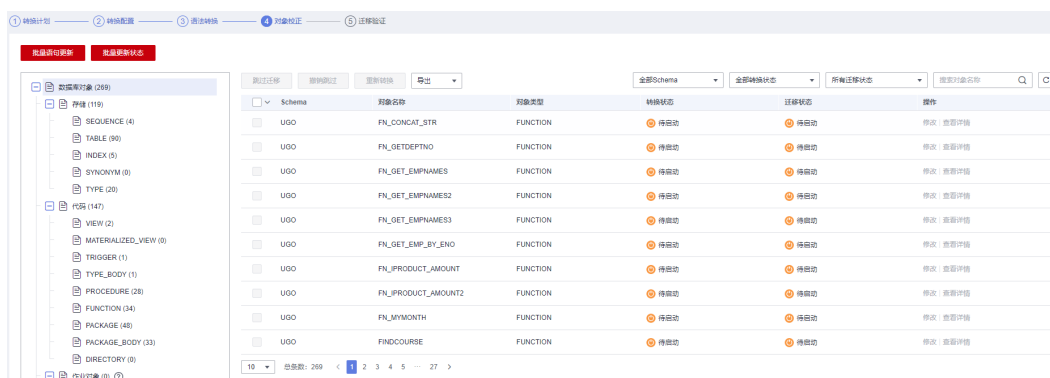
1 转换计划 — 2 转换配置 — 3 语法转换 — 4 对象校正 — 5 迁移验证

批量语句更新 批量更新状态

数据库对象 (269)
存储 (119)
SEQUENCE (4)
TABLE (90)
INDEX (5)
SYNONYM (0)
TYPE (20)
代码 (147)
VIEW (2)
MATERIALIZED_VIEW (0)
TRIGGER (1)
TYPE_BODY (1)
PROCEDURE (28)
FUNCTION (34)
PACKAGE (48)
PACKAGE_BODY (33)
DIRECTORY (0)
作业对象 (0)

跳过迁移 撤销跳过 重新转换 导出

全部Schema 全部转换状态 所有迁移状态 搜索对象名称

| Schema | 对象名称 | 对象类型 | 转换状态 | 迁移状态 | 操作 |
|---|---|---|---|---|---|
| UGO | FN_CONCAT_STR | FUNCTION | 待启动 | 待启动 | 修改 \| 查看详情 |
| UGO | FN_GETDEPTNO | FUNCTION | 待启动 | 待启动 | 修改 \| 查看详情 |
| UGO | FN_GET_EMPNAMES | FUNCTION | 待启动 | 待启动 | 修改 \| 查看详情 |
| UGO | FN_GET_EMPNAMES2 | FUNCTION | 待启动 | 待启动 | 修改 \| 查看详情 |
| UGO | FN_GET_EMPNAMES3 | FUNCTION | 待启动 | 待启动 | 修改 \| 查看详情 |
| UGO | FN_GET_EMP_BY_ENO | FUNCTION | 待启动 | 待启动 | 修改 \| 查看详情 |
| UGO | FN_IPRODUCT_AMOUNT | FUNCTION | 待启动 | 待启动 | 修改 \| 查看详情 |
| UGO | FN_IPRODUCT_AMOUNT2 | FUNCTION | 待启动 | 待启动 | 修改 \| 查看详情 |
| UGO | FN_MYMONTH | FUNCTION | 待启动 | 待启动 | 修改 \| 查看详情 |
| UGO | FINDCOURSE | FUNCTION | 待启动 | 待启动 | 修改 \| 查看详情 |

10 总条数: 269 < 1 2 3 4 5 ... 27 >